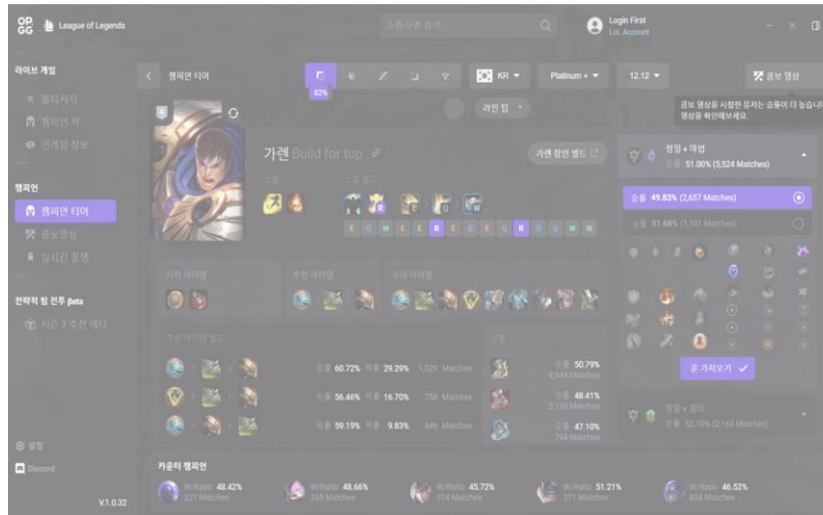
OP GG League of Legends

소환사명 검색

Login First
LoL Account

라이브 게임
멀티서치
챔피언 픽
인게임 정보

챔피언
챔피언 티어
콤보영상
실시간 통계

전략적 팀 전투 beta
시즌 7 추천 메타

설정
Discord
V.1.0.32

챔피언 티어

82%

KR

Platinum +

12.12

콤보 영상

콤보 영상을 시청한 유저는 승률이 더 높습니다. 영상을 확인해보세요.

라인 탑

가렌 Build for top

가렌 장인 빌드

스펠

스킬 빌드

E Q W E E R E Q E Q R Q Q W W

정밀 + 마법
승률 51.00% (5,524 Matches)

승률 49.83% (2,657 Matches)

승률 51.68% (1,101 Matches)

룬 가져오기

정밀 + 결의
승률 52.10% (2,163 Matches)

시작 아이템

추천 아이템

코어 아이템

추천 아이템 빌드

승률 60.72% 픽률 29.29% 1,329 Matches

승률 56.46% 픽률 16.70% 758 Matches

승률 59.19% 픽률 9.83% 446 Matches

신발

승률 50.79%
9,844 Matches

승률 48.41%
2,138 Matches

승률 47.10%
794 Matches

카운터 챔피언

W/Ratio 48.42%
221 Matches

W/Ratio 48.66%
335 Matches

W/Ratio 45.72%
514 Matches

W/Ratio 51.21%
371 Matches

W/Ratio 46.52%
834 Matches